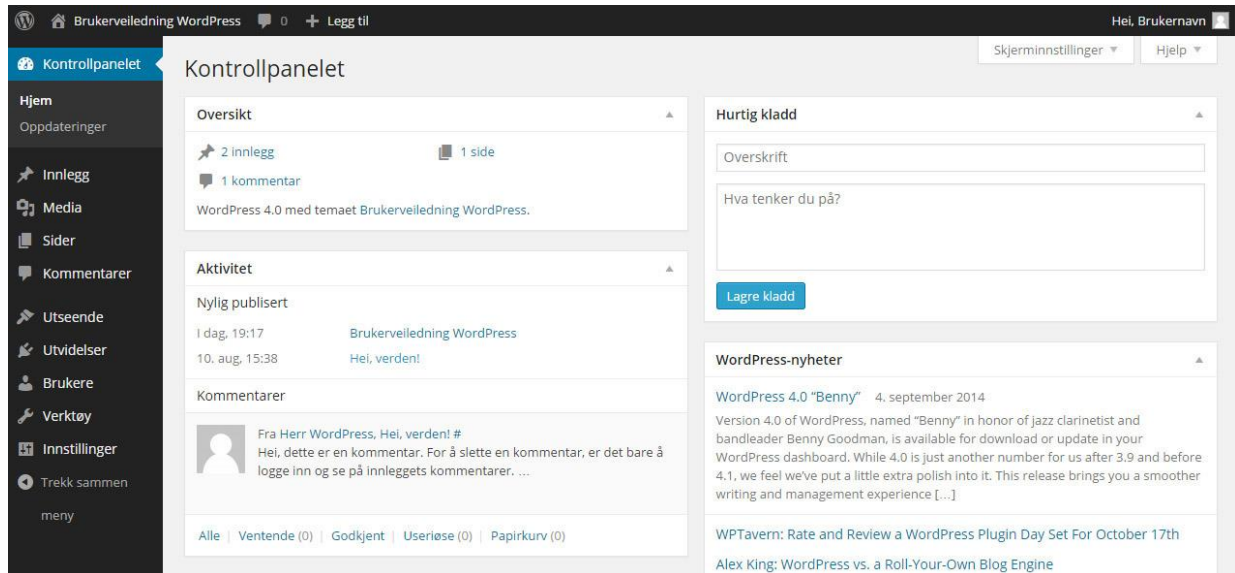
Brukerveiledning WordPress 0 Legg til
Hei, Brukernavn

Kontrollpanelet
Hjem
Oppdateringer
Innlegg
Media
Sider
Kommentarer
Utseende
Utvidelser
Brukere
Verktøy
Innstillinger
Trekk sammen meny

Kontrollpanelet

Skjerminnstillinger ▼
Hjelp ▼

Oversikt
2 innlegg
1 side
1 kommentar
WordPress 4.0 med temaet Brukerveiledning WordPress.

Aktivitet
Nylig publisert
| | |
|---|---|
| I dag, 19:17 | Brukerveiledning WordPress |
| 10. aug, 15:38 | Hei, verden! |

Kommentarer
Fra Herr WordPress, Hei, verden! #
Hei, dette er en kommentar. For å slette en kommentar, er det bare å logge inn og se på innleggets kommentarer. …

Alle | Ventende (0) | Godkjent | Useriøse (0) | Papirkurv (0)

Hurtig kladd
Overskrift
Hva tenker du på?
Lagre kladd

WordPress-nyheter
WordPress 4.0 "Benny" 4. september 2014
Version 4.0 of WordPress, named "Benny" in honor of jazz clarinetist and bandleader Benny Goodman, is available for download or update in your WordPress dashboard. While 4.0 is just another number for us after 3.9 and before 4.1, we feel we've put a little extra polish into it. This release brings you a smoother writing and management experience […]

WPTavern: Rate and Review a WordPress Plugin Day Set For October 17th
Alex King: WordPress vs. a Roll-Your-Own Blog Engine